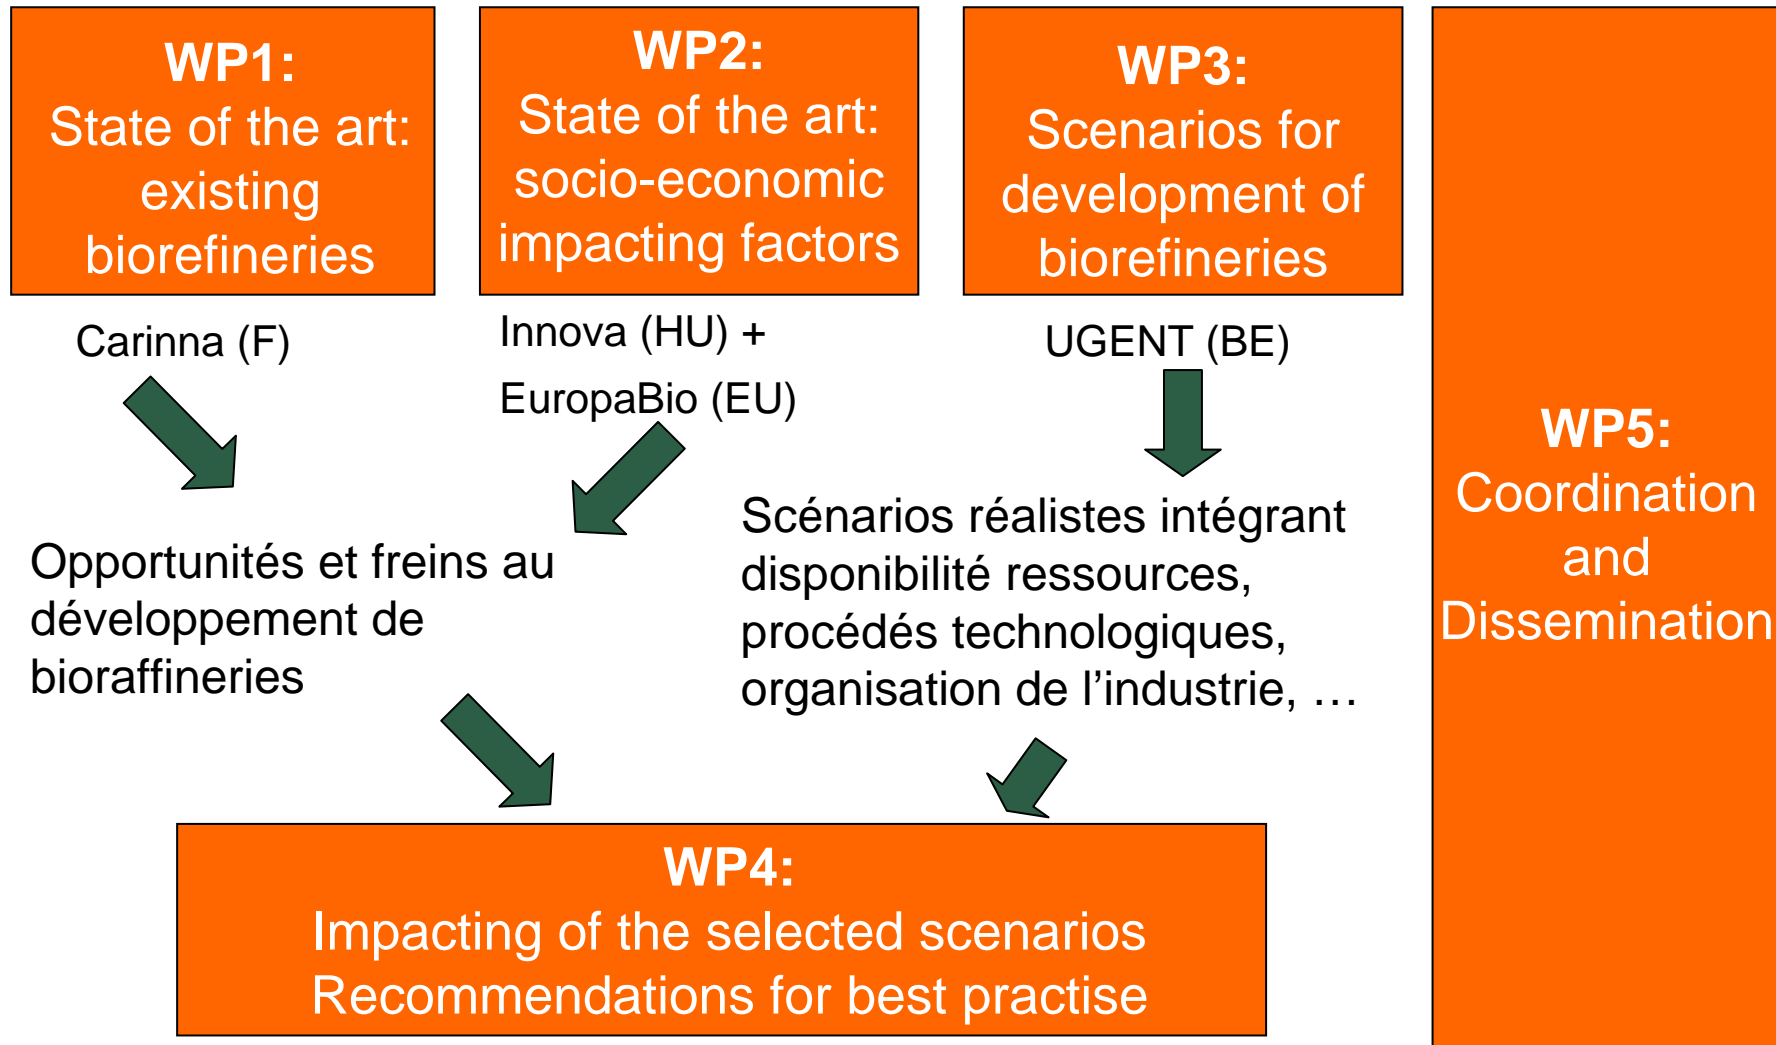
WP1:
State of the art: existing biorefineries

WP2:
State of the art: socio-economic impacting factors

WP3:
Scenarios for development of biorefineries

WP5:
Coordination and Dissemination

Carinna (F)

Innova (HU) +
EuropaBio (EU)

UGENT (BE)

Opportunités et freins au développement de bioraffineries

Scénarios réalistes intégrant disponibilité ressources, procédés technologiques, organisation de l'industrie, …

WP4:
Impacting of the selected scenarios
Recommendations for best practise